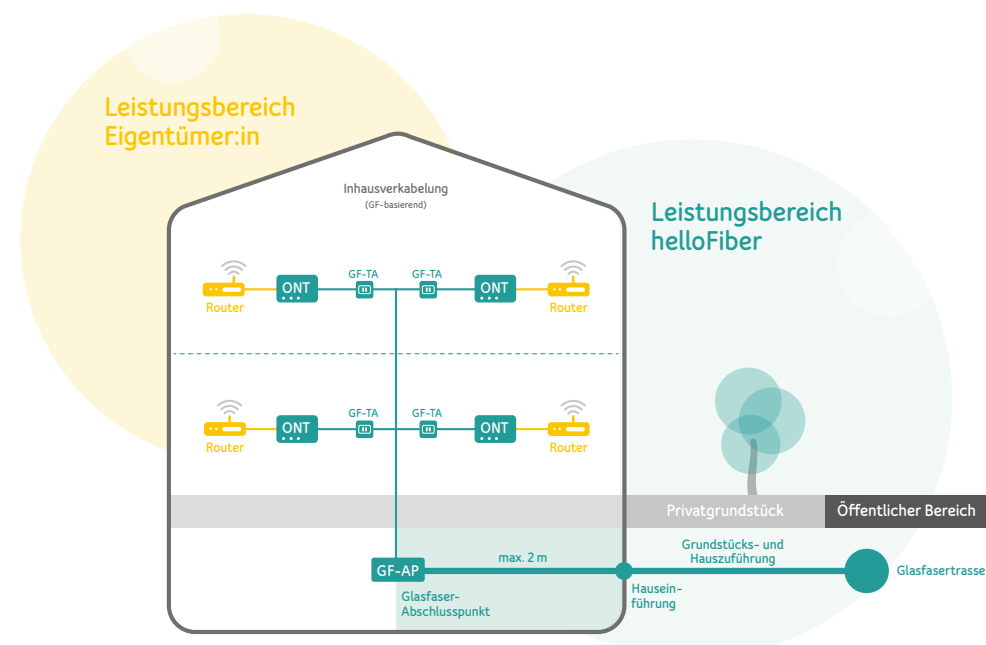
Leistungsbereich Eigentümer:in

Inhausverkabelung
(GF-basierend)

Leistungsbereich helloFiber

Router
ONT
GF-TA
GF-TA
ONT
Router

Router
ONT
GF-TA
GF-TA
ONT
Router

Privatgrundstück
Öffentlicher Bereich

GF-AP
max. 2 m
Grundstücks- und Hauszuführung
Glasfasertrasse

Glasfaser-Abschlusspunkt
Hauseinführung